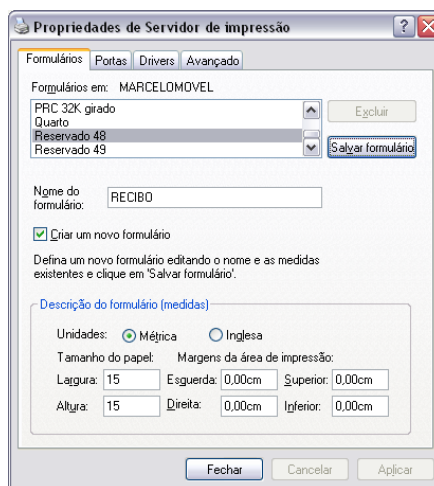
Propriedades de Servidor de impressão

? X

Formulários | Portas | Drivers | Avançado

Formulários em: MARCELOMOVEL

PRC 32K girado
Quarto
Reservado 48
Reservado 49

Excluir

Salvar formulário

Nome do formulário: RECIBO

Criar um novo formulário

Defina um novo formulário editando o nome e as medidas existentes e clique em 'Salvar formulário'.

Descrição do formulário (medidas)

Unidades: Métrica Inglesa

Tamanho do papel: Margens da área de impressão:

| Largura: | 15 | Esquerda: | 0,00cm | Superior: | 0,00cm |
|---|---|---|---|---|---|
| Altura: | 15 | Direita: | 0,00cm | Inferior: | 0,00cm |

Fechar Cancelar Aplicar